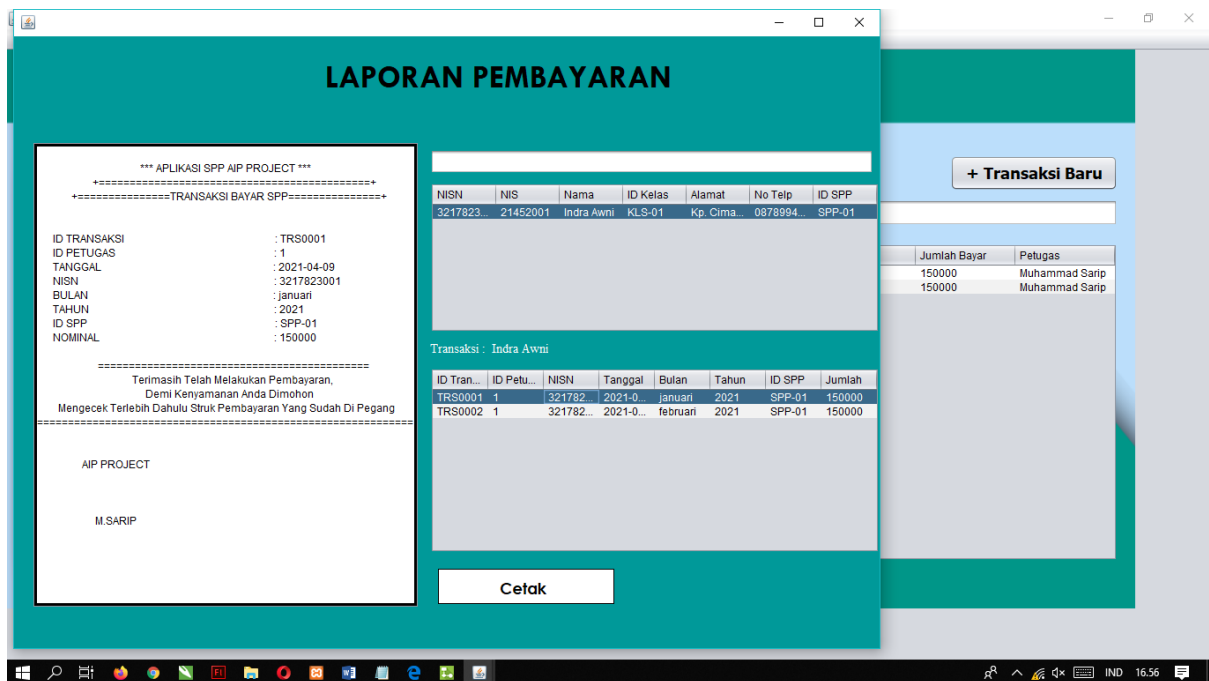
LAPORAN PEMBAYARAN

*** APLIKASI SPP AIP PROJECT ***
+============================================+
+===============TRANSAKSI BAYAR SPP===============+

ID TRANSAKSI : TRS0001
ID PETUGAS : 1
TANGGAL : 2021-04-09
NISN : 3217823001
BULAN : januari
TAHUN : 2021
ID SPP : SPP-01
NOMINAL : 150000

============================================
Terimasih Telah Melakukan Pembayaran,
Demi Kenyamanan Anda Dimohon
Mengecek Terlebih Dahulu Struk Pembayaran Yang Sudah Di Pegang
============================================================

AIP PROJECT

M.SARIP

| NISN | NIS | Nama | ID Kelas | Alamat | No Telp | ID SPP |
|---|---|---|---|---|---|---|
| 3217823... | 21452001 | Indra Awni | KLS-01 | Kp. Cima... | 0878994... | SPP-01 |

Transaksi : Indra Awni

| ID Tran... | ID Petu... | NISN | Tanggal | Bulan | Tahun | ID SPP | Jumlah |
|---|---|---|---|---|---|---|---|
| TRS0001 | 1 | 321782... | 2021-0... | januari | 2021 | SPP-01 | 150000 |
| TRS0002 | 1 | 321782... | 2021-0... | februari | 2021 | SPP-01 | 150000 |

Cetak

+ Transaksi Baru

| Jumlah Bayar | Petugas |
|---|---|
| 150000 | Muhammad Sarip |
| 150000 | Muhammad Sarip |

IND 16.56